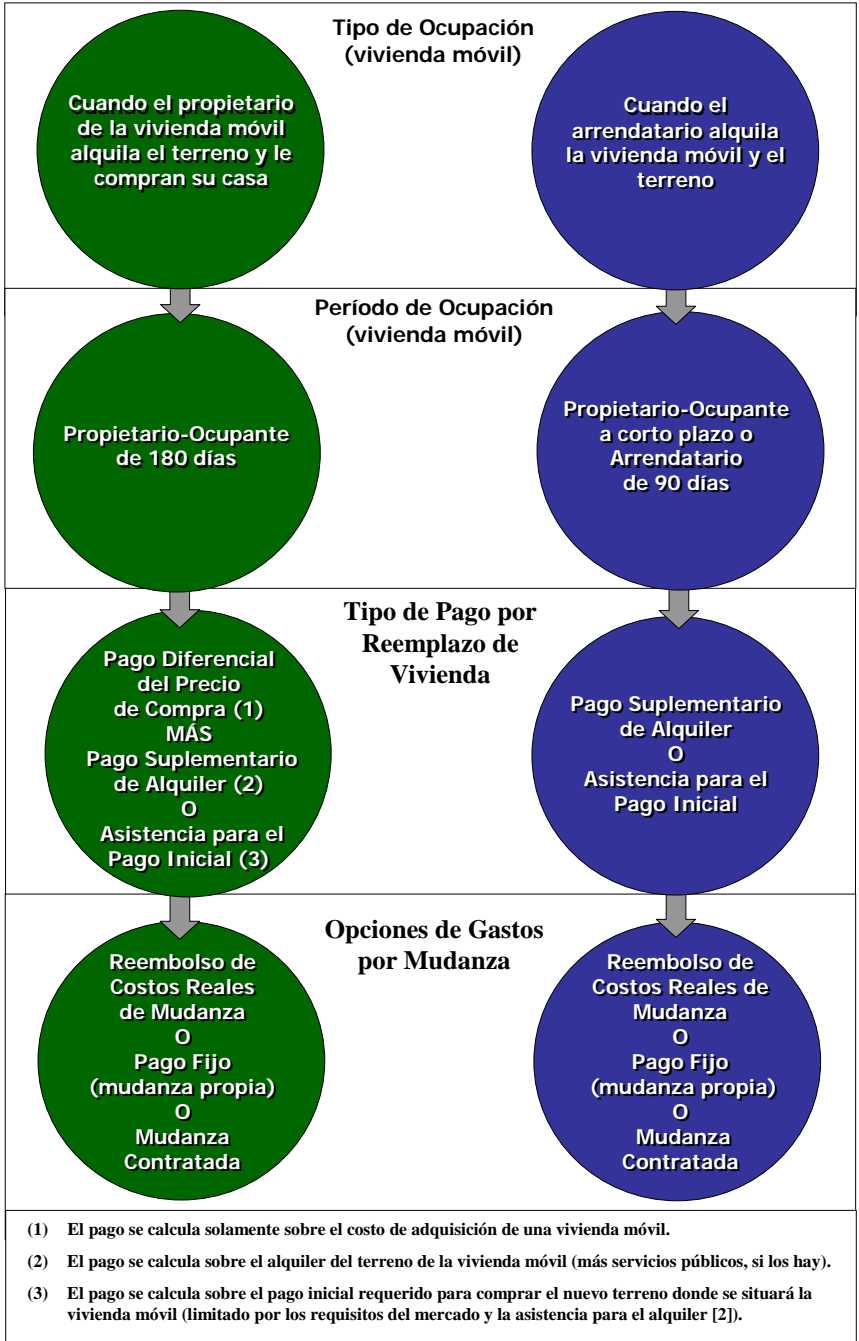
Tipo de Ocupación
(vivienda móvil)

Cuando el propietario de la vivienda móvil alquila el terreno y le compran su casa

Cuando el arrendatario alquila la vivienda móvil y el terreno

Período de Ocupación
(vivienda móvil)

Propietario-Ocupante de 180 días

Propietario-Ocupante a corto plazo o Arrendatario de 90 días

Tipo de Pago por Reemplazo de Vivienda

Pago Diferencial del Precio de Compra (1)
MÁS
Pago Suplementario de Alquiler (2)
O
Asistencia para el Pago Inicial (3)

Pago Suplementario de Alquiler
O
Asistencia para el Pago Inicial

Opciones de Gastos por Mudanza

Reembolso de Costos Reales de Mudanza
O
Pago Fijo
(mudanza propia)
O
Mudanza Contratada

Reembolso de Costos Reales de Mudanza
O
Pago Fijo
(mudanza propia)
O
Mudanza Contratada

(1) El pago se calcula solamente sobre el costo de adquisición de una vivienda móvil.

(2) El pago se calcula sobre el alquiler del terreno de la vivienda móvil (más servicios públicos, si los hay).

(3) El pago se calcula sobre el pago inicial requerido para comprar el nuevo terreno donde se situará la vivienda móvil (limitado por los requisitos del mercado y la asistencia para el alquiler [2]).